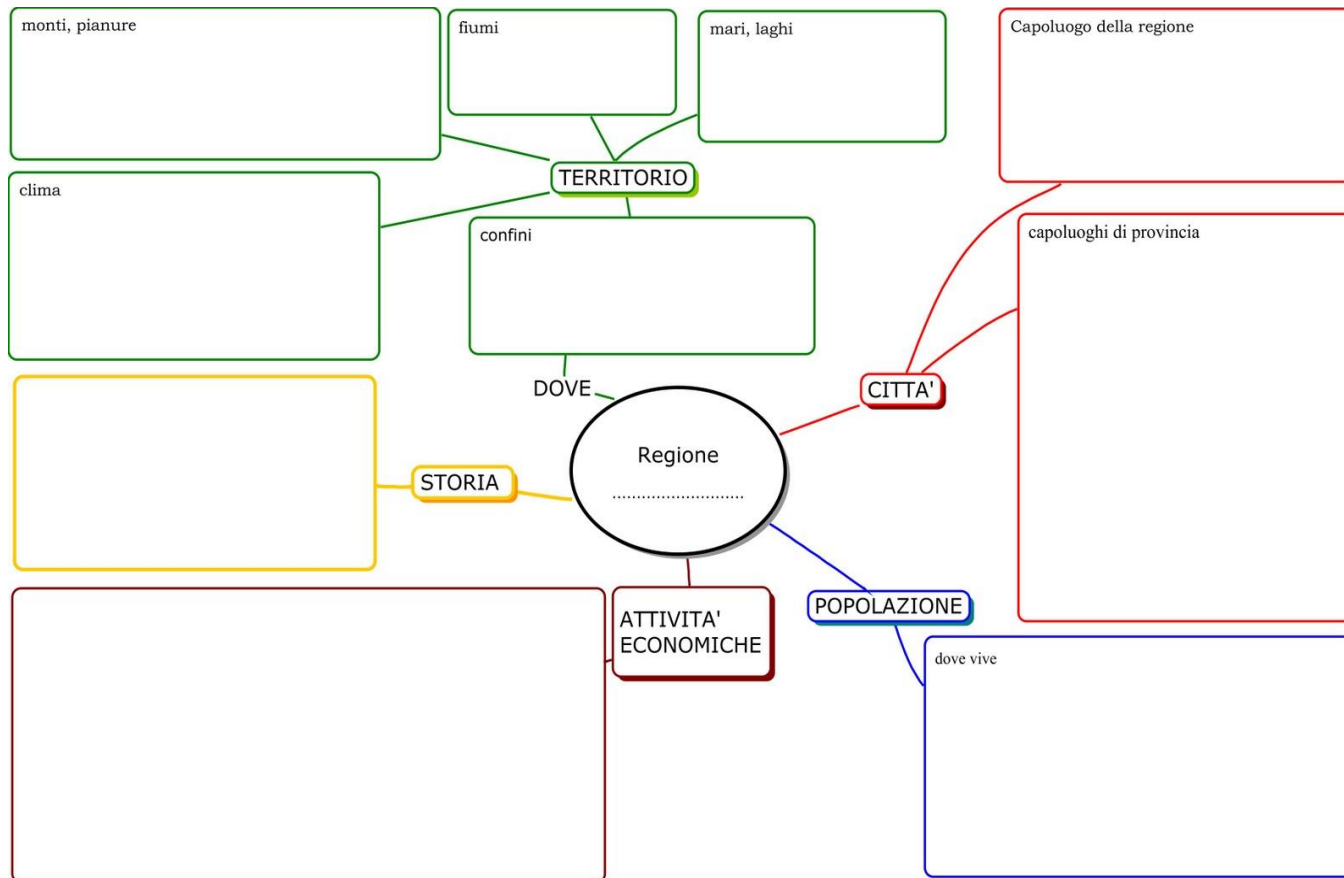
monti, pianure

fiumi

mari, laghi

Capoluogo della regione

TERRITORIO

clima

confini

capoluoghi di provincia

DOVE

CITTA'

Regione
..........................

STORIA

ATTIVITA' ECONOMICHE

POPOLAZIONE

dove vive